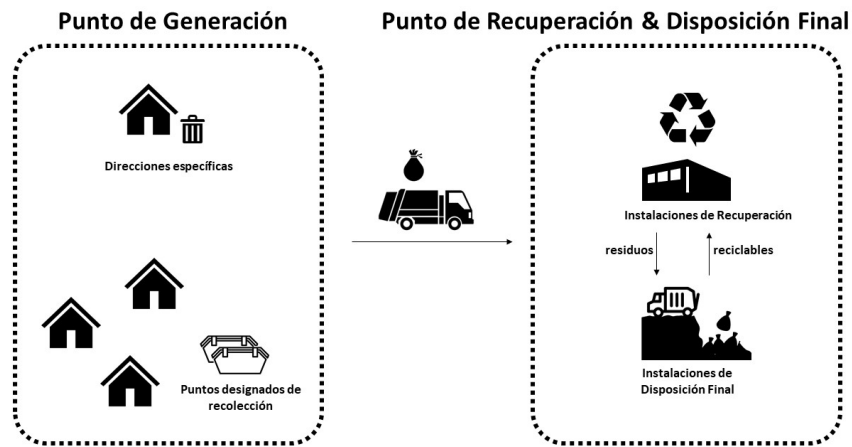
Punto de Generación

Direcciones específicas

Puntos designados de recolección

Punto de Recuperación & Disposición Final

Instalaciones de Recuperación

residuos

reciclables

Instalaciones de Disposición Final